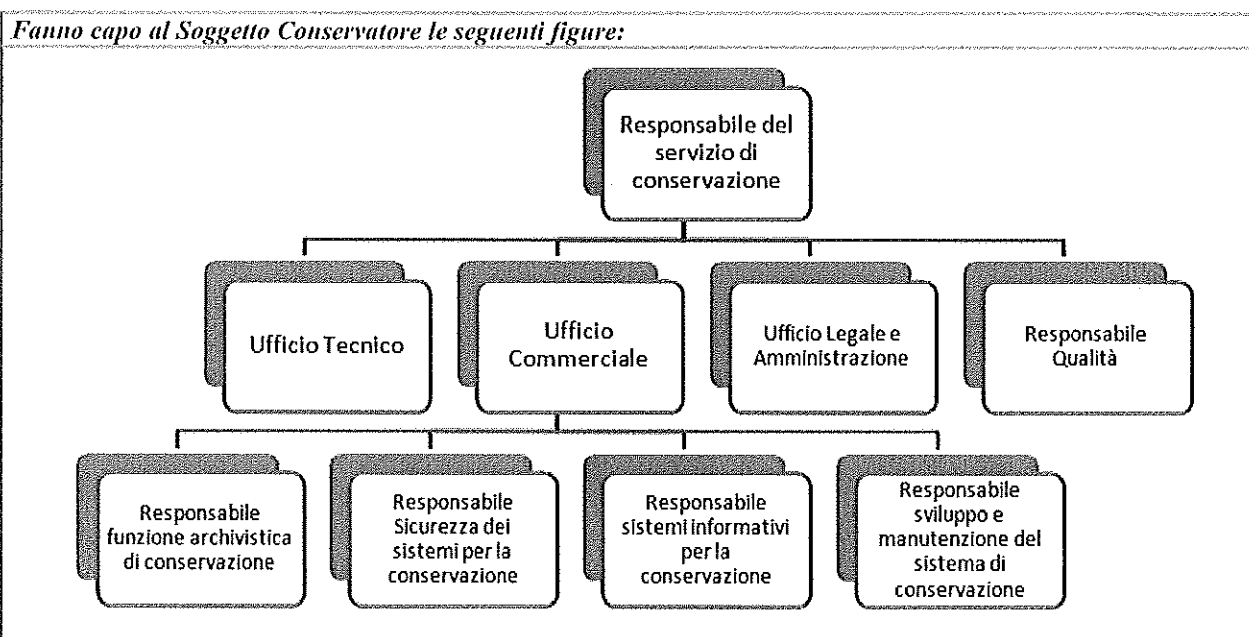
Fanno capo al Soggetto Conservatore le seguenti figure:

Responsabile del servizio di conservazione

Ufficio Tecnico

Ufficio Commerciale

Ufficio Legale e Amministrazione

Responsabile Qualità

Responsabile funzione archivistica di conservazione

Responsabile Sicurezza dei sistemi per la conservazione

Responsabile sistemi informativi per la conservazione

Responsabile sviluppo e manutenzione del sistema di conservazione